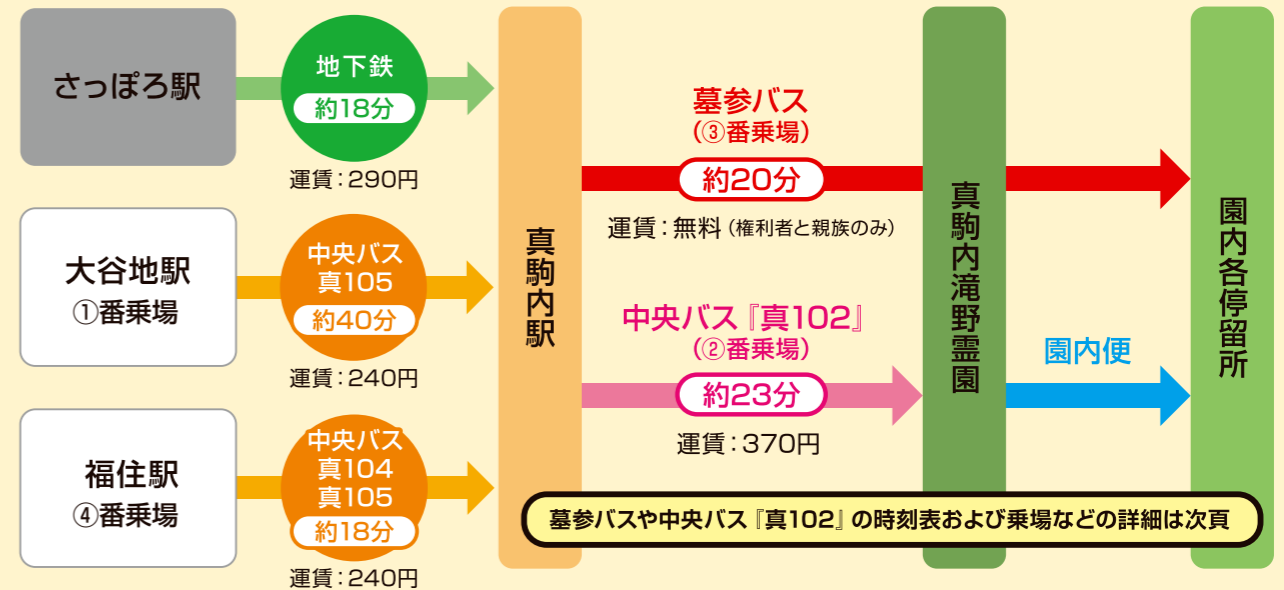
さっぽろ駅

地下鉄
約18分

運賃：290円

大谷地駅
①番乗場

中央バス
真105
約40分

運賃：240円

福住駅
④番乗場

中央バス
真104
真105
約18分

運賃：240円

真駒内駅

墓参バス
（③番乗場）
約20分
運賃：無料（権利者と親族のみ）

中央バス『真102』
（②番乗場）
約23分
運賃：370円

真駒内滝野霊園

園内便

園内各停留所

墓参バスや中央バス『真102』の時刻表および乗場などの詳細は次頁